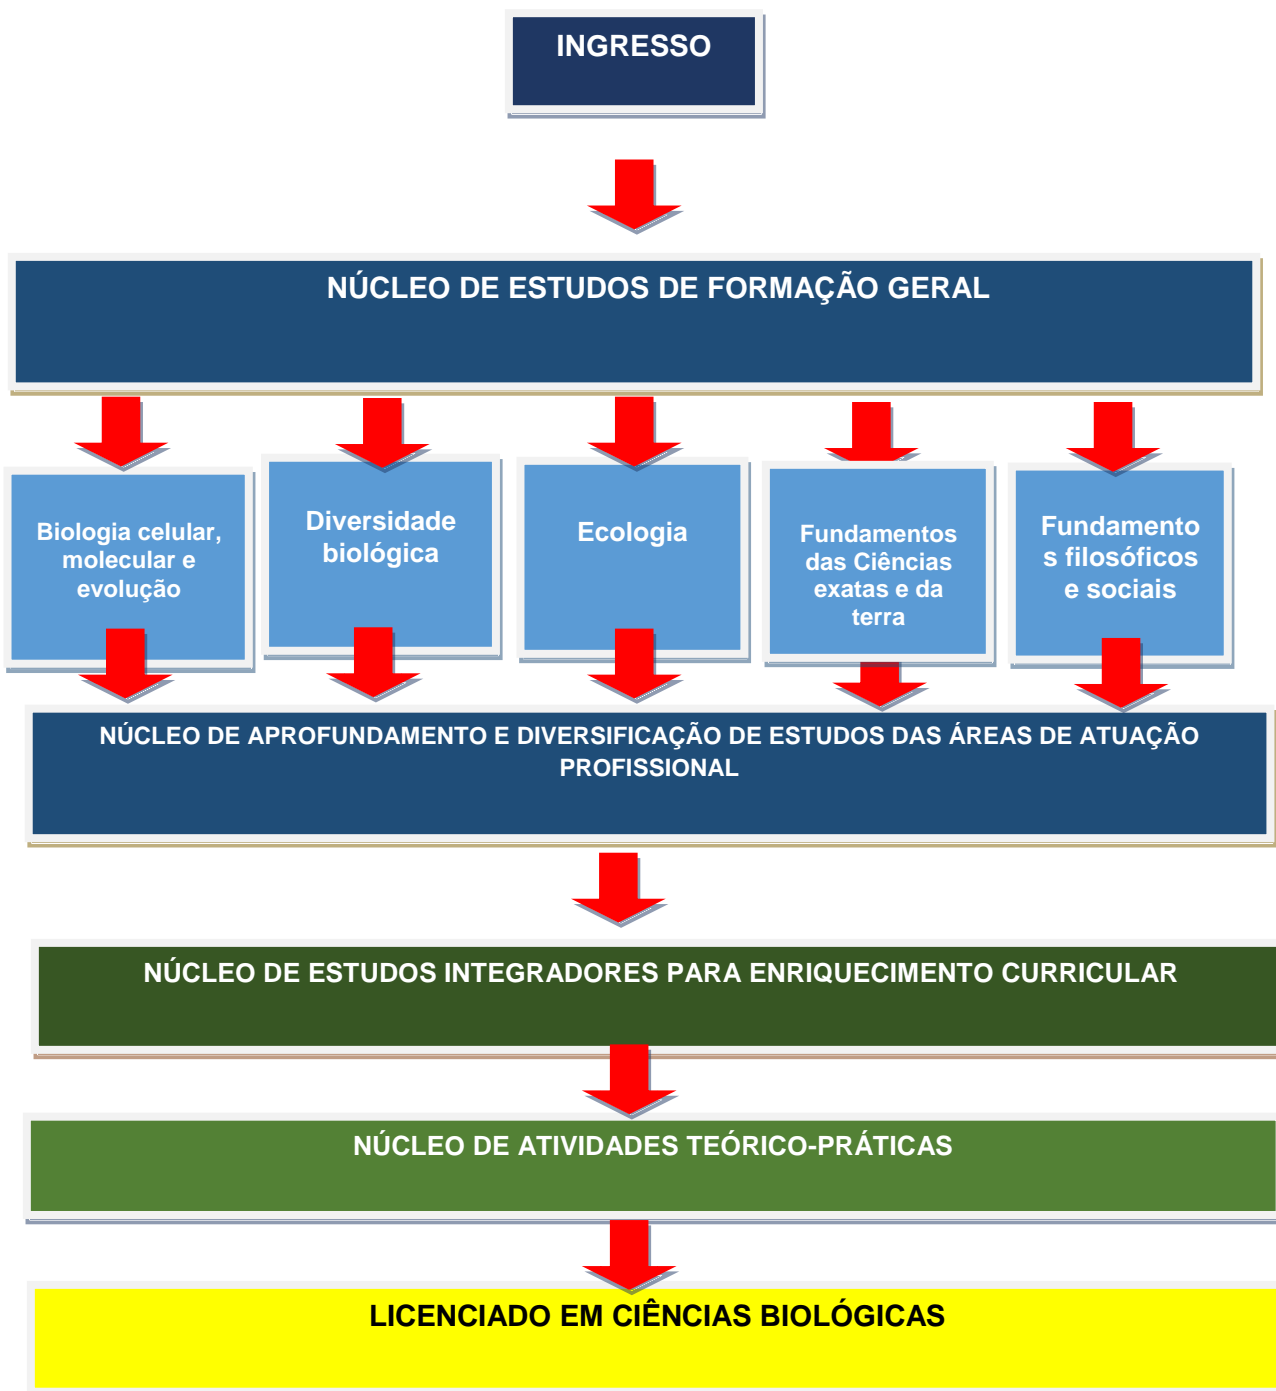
INGRESSO

NÚCLEO DE ESTUDOS DE FORMAÇÃO GERAL

Biologia celular, molecular e evolução

Diversidade biológica

Ecologia

Fundamentos das Ciências exatas e da terra

Fundamentos filosóficos e sociais

NÚCLEO DE APROFUNDAMENTO E DIVERSIFICAÇÃO DE ESTUDOS DAS ÁREAS DE ATUAÇÃO PROFISSIONAL

NÚCLEO DE ESTUDOS INTEGRADORES PARA ENRIQUECIMENTO CURRICULAR

NÚCLEO DE ATIVIDADES TEÓRICO-PRÁTICAS

LICENCIADO EM CIÊNCIAS BIOLÓGICAS